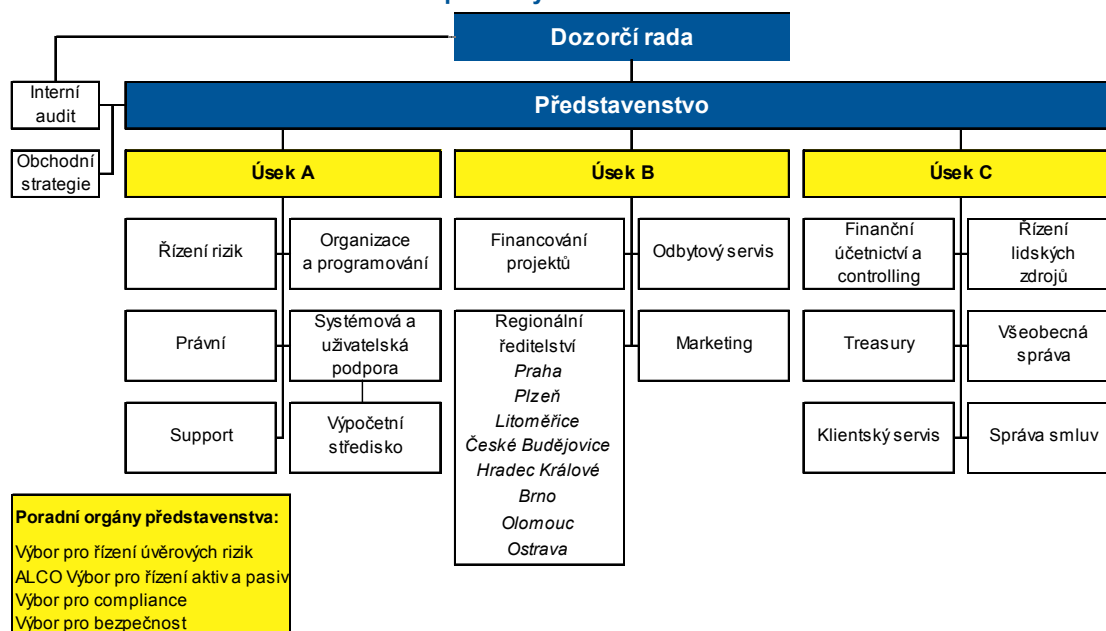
Dozorčí rada

Interní audit

Obchodní strategie

Představenstvo

Úsek A

Úsek B

Úsek C

Řízení rizik

Organizace a programování

Právní

Systémová a uživatelská podpora

Support

Výpočetní středisko

Financování projektů

Odbytový servis

Regionální ředitelství
Praha
Plzeň
Litoměřice
České Budějovice
Hradec Králové
Brno
Olomouc
Ostrava

Marketing

Finanční účetnictví a controlling

Řízení lidských zdrojů

Treasury

Všeobecná správa

Klientský servis

Správa smluv

Poradní orgány představenstva:
Výbor pro řízení úvěrových rizik
ALCO Výbor pro řízení aktiv a pasiv
Výbor pro compliance
Výbor pro bezpečnost